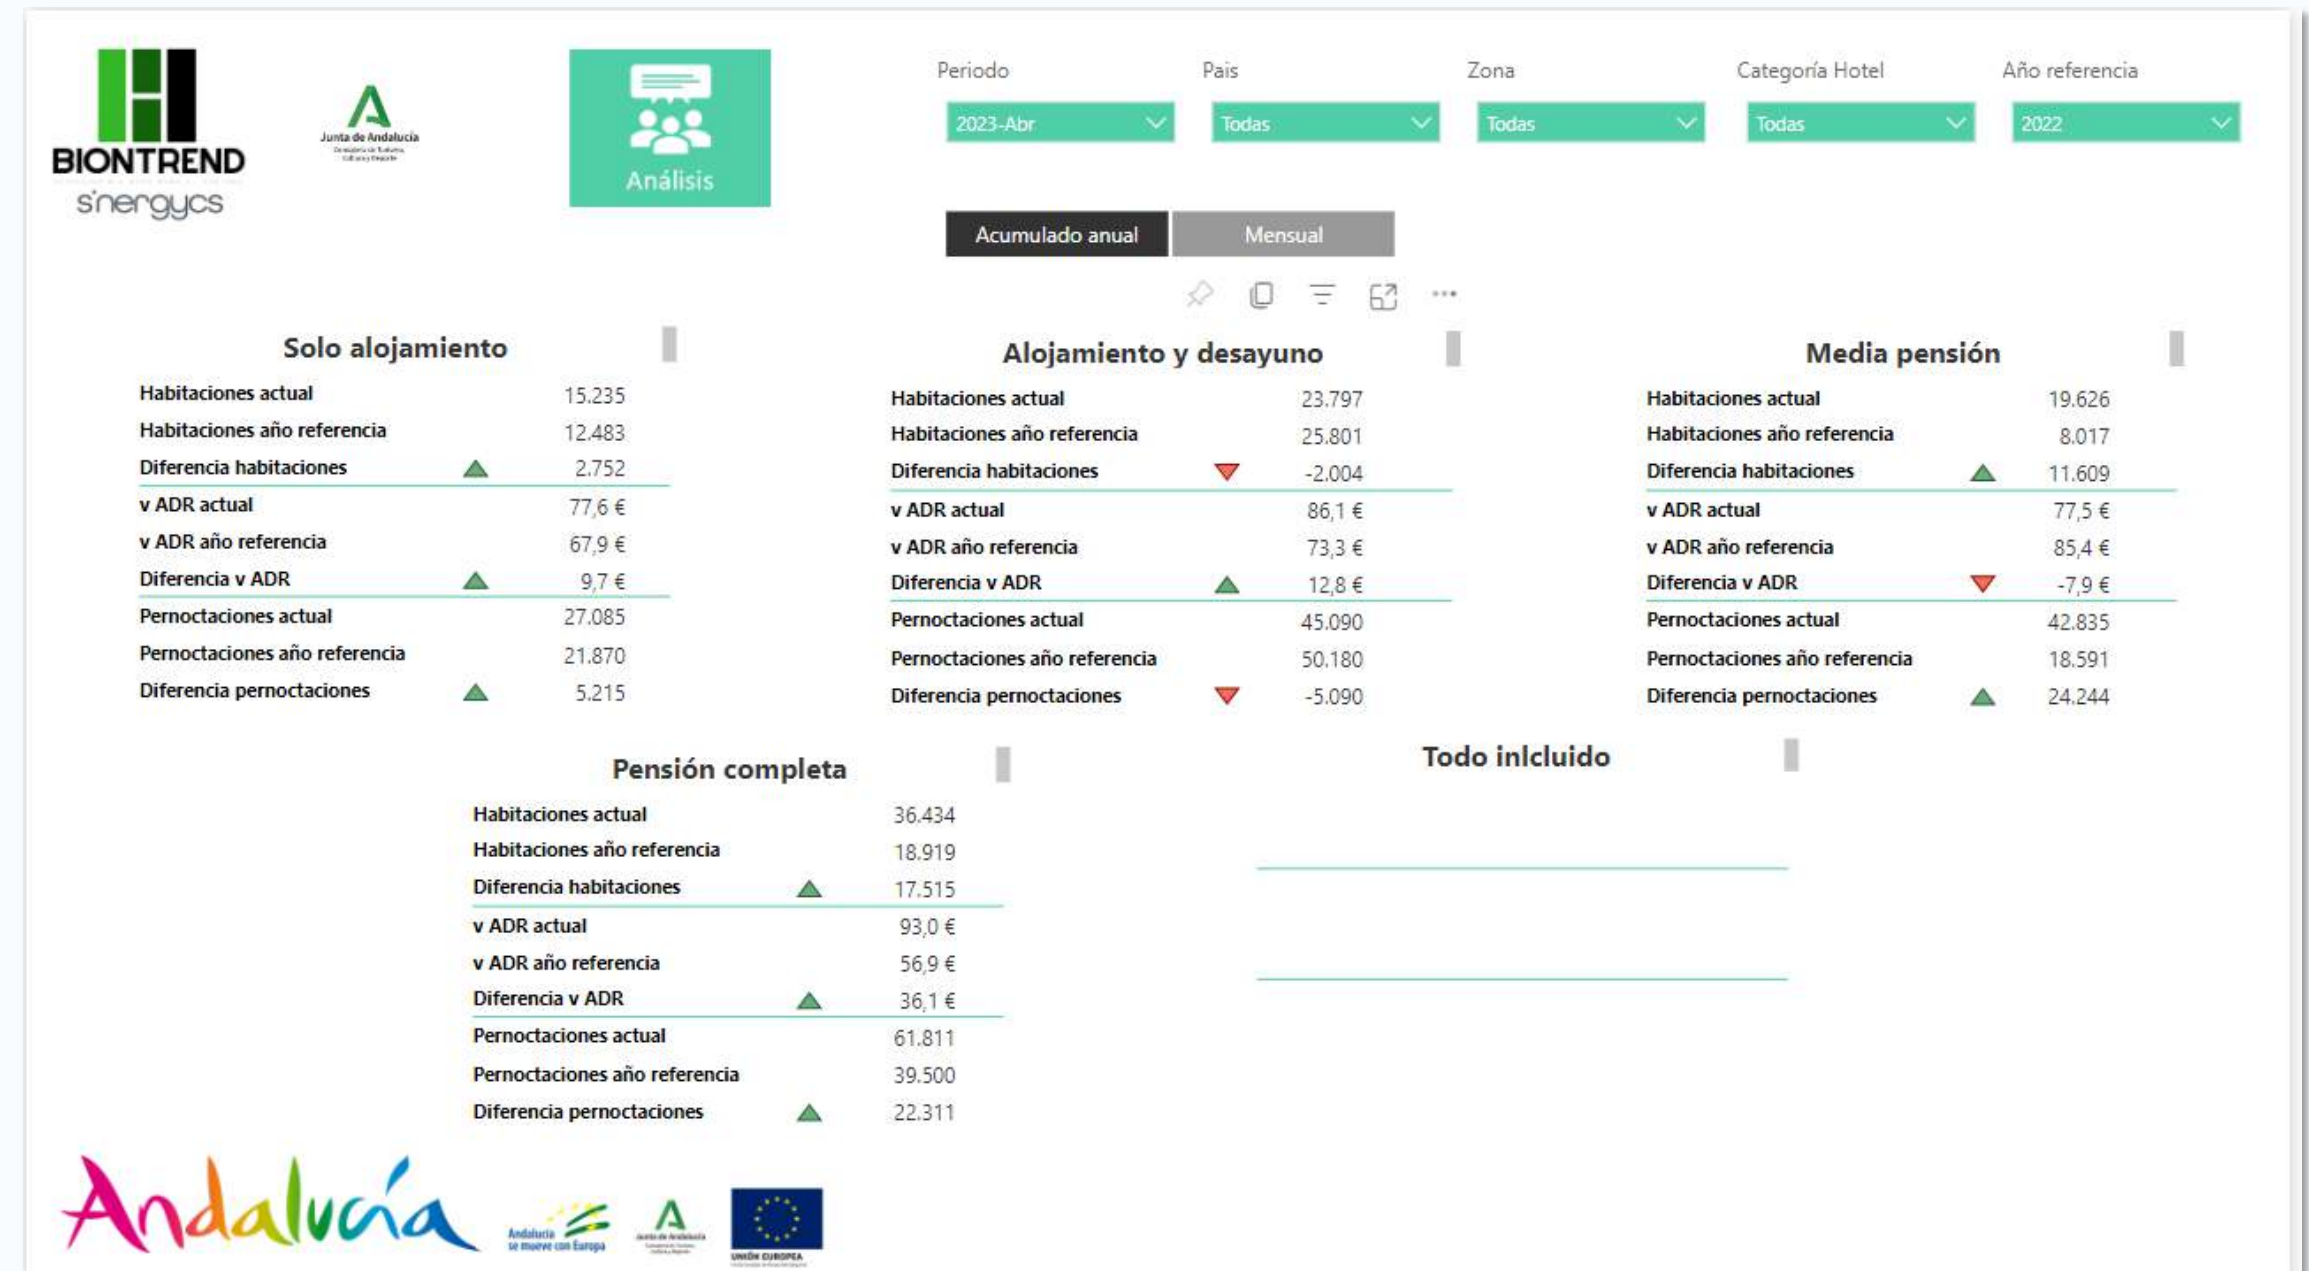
BIONTREND
sinergycs

Junta de Andalucía

Análisis

Periodo
2023-Abr

Pais
Todas

Zona
Todas

Categoría Hotel
Todas

Año referencia
2022

Acumulado anual
Mensual

Solo alojamiento

| | |
|---|---|
| Habitaciones actual | 15.235 |
| Habitaciones año referencia | 12.483 |
| Diferencia habitaciones | 2.752 |
| v ADR actual | 77,6 € |
| v ADR año referencia | 67,9 € |
| Diferencia v ADR | 9,7 € |
| Pernoctaciones actual | 27.085 |
| Pernoctaciones año referencia | 21.870 |
| Diferencia pernoctaciones | 5.215 |

Alojamiento y desayuno

| | |
|---|---|
| Habitaciones actual | 23.797 |
| Habitaciones año referencia | 25.801 |
| Diferencia habitaciones | -2.004 |
| v ADR actual | 86,1 € |
| v ADR año referencia | 73,3 € |
| Diferencia v ADR | 12,8 € |
| Pernoctaciones actual | 45.090 |
| Pernoctaciones año referencia | 50.180 |
| Diferencia pernoctaciones | -5.090 |

Media pensión

| | |
|---|---|
| Habitaciones actual | 19.626 |
| Habitaciones año referencia | 8.017 |
| Diferencia habitaciones | 11.609 |
| v ADR actual | 77,5 € |
| v ADR año referencia | 85,4 € |
| Diferencia v ADR | -7,9 € |
| Pernoctaciones actual | 42.835 |
| Pernoctaciones año referencia | 18.591 |
| Diferencia pernoctaciones | 24.244 |

Pensión completa

| | |
|---|---|
| Habitaciones actual | 36.434 |
| Habitaciones año referencia | 18.919 |
| Diferencia habitaciones | 17.515 |
| v ADR actual | 93,0 € |
| v ADR año referencia | 56,9 € |
| Diferencia v ADR | 36,1 € |
| Pernoctaciones actual | 61.811 |
| Pernoctaciones año referencia | 39.500 |
| Diferencia pernoctaciones | 22.311 |

Todo inlcluido

Andalucía

Andalucía se mueve con Europa

Junta de Andalucía

UNIÓN EUROPEA